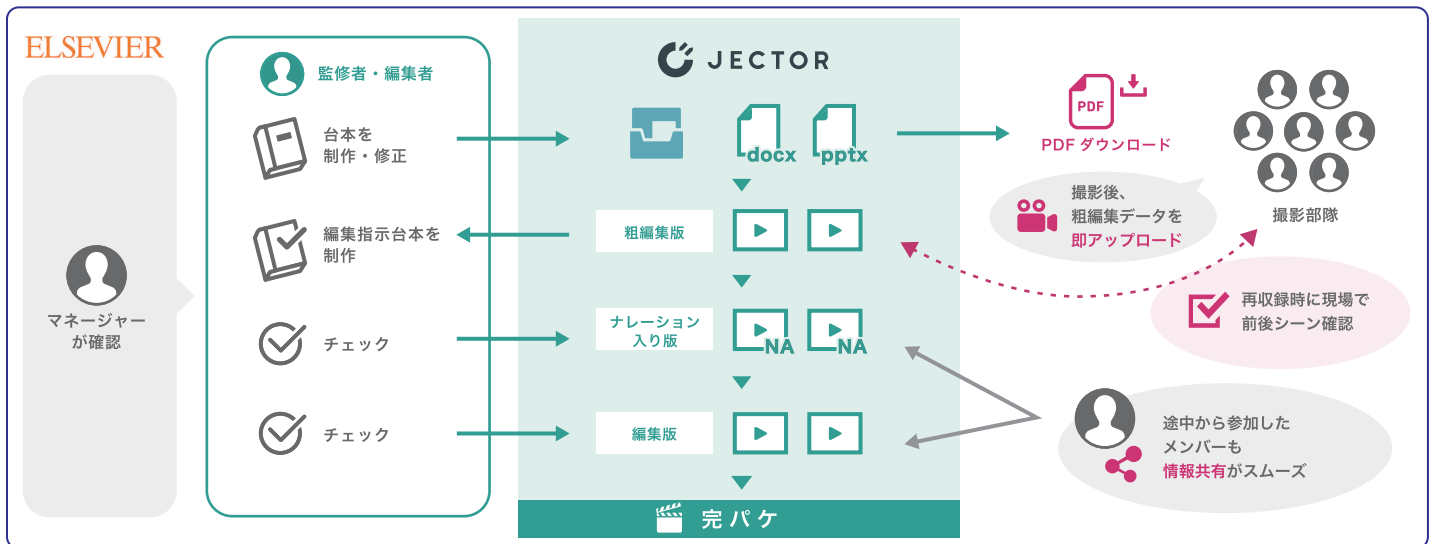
ELSEVIER

マネージャーが確認

監修者・編集者

台本を制作・修正

編集指示台本を制作

チェック

チェック

JECTOR

docx

pptx

粗編集版

ナレーション入り版

NA

NA

編集版

完パケ

PDF

PDF ダウンロード

撮影後、粗編集データを即アップロード

撮影部隊

再収録時に現場で前後シーン確認

途中から参加したメンバーも情報共有がスムーズ